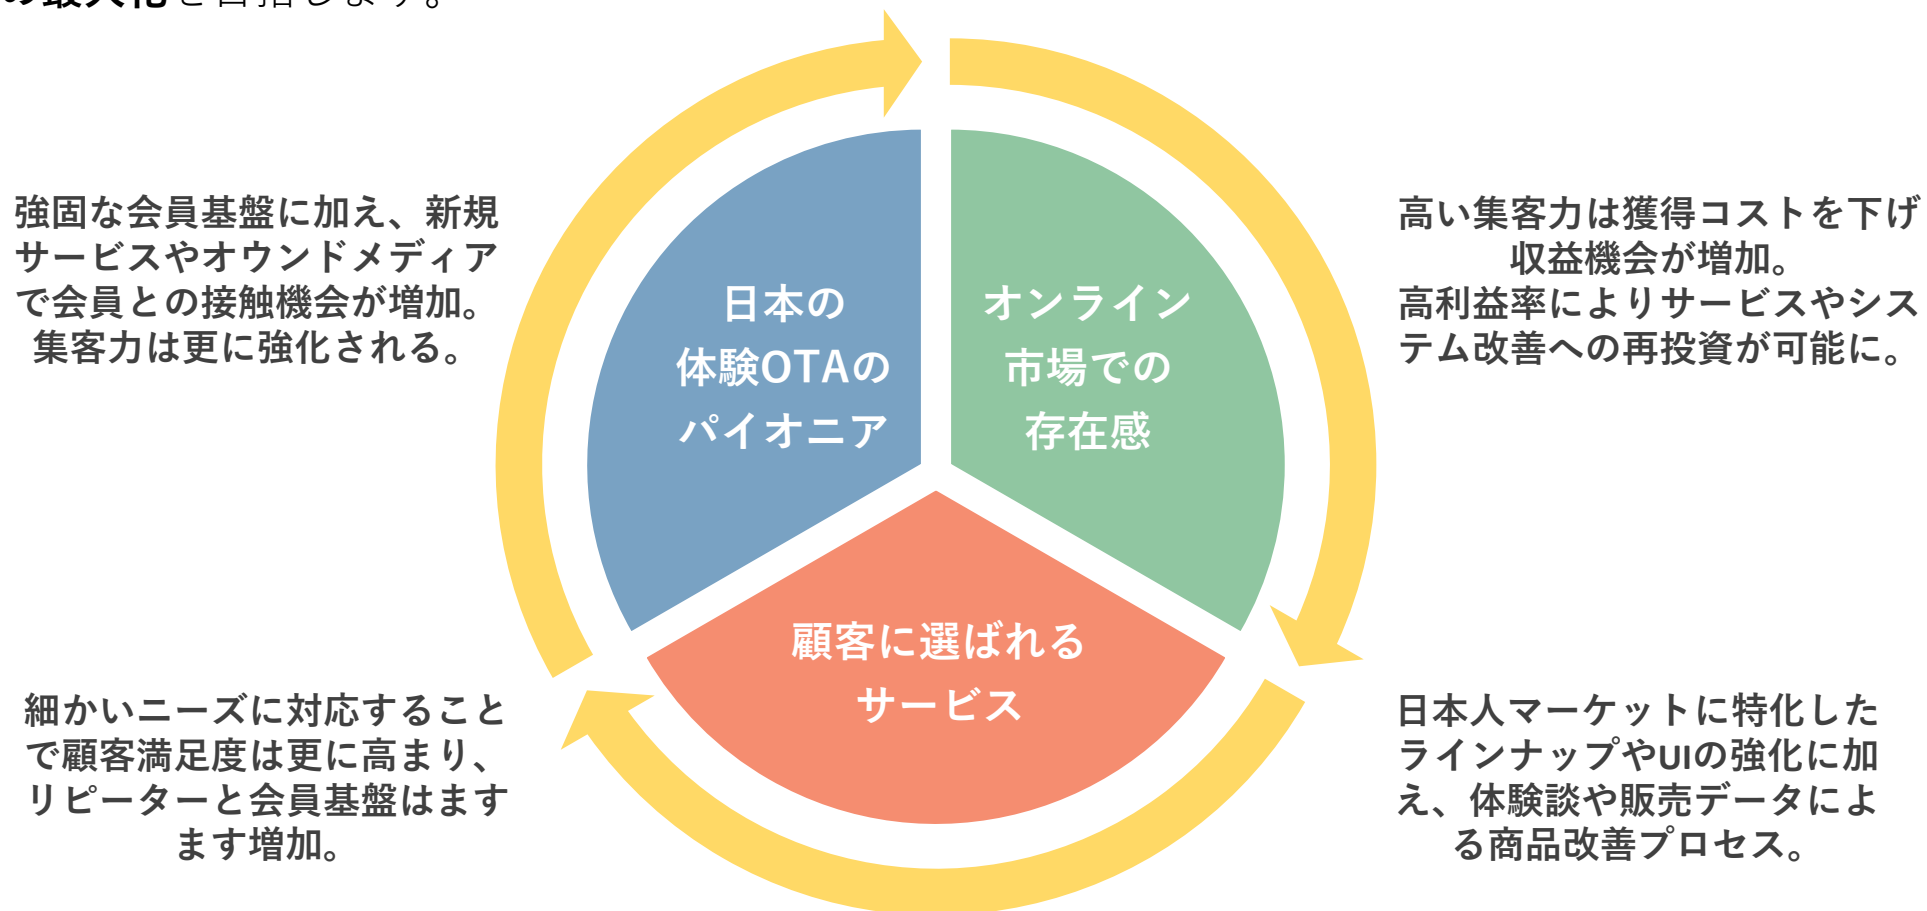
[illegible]

強固な会員基盤に加え、新規サービスやオウンドメディアで会員との接触機会が増加。集客力は更に強化される。

日本の体験OTAのパイオニア

オンライン市場での存在感

高い集客力は獲得コストを下げ収益機会が増加。高利益率によりサービスやシステム改善への再投資が可能に。

顧客に選ばれるサービス

細かいニーズに対応することで顧客満足度は更に高まり、リピーターと会員基盤はますます増加。

日本人マーケットに特化したラインナップやUIの強化に加え、体験談や販売データによる商品改善プロセス。